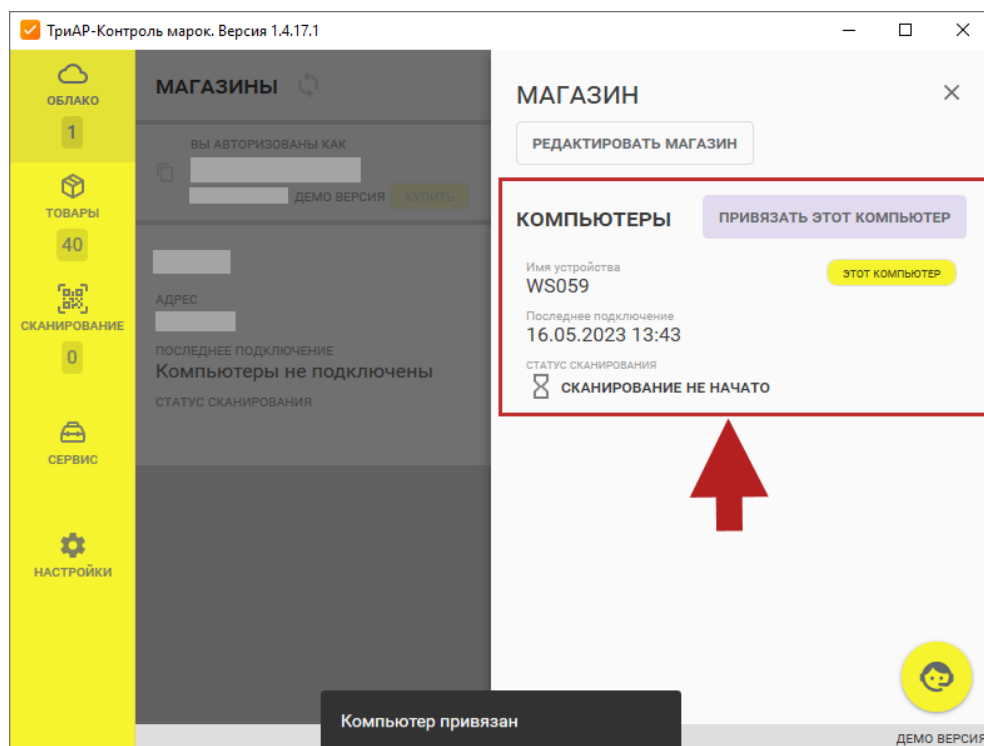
ТриАР-Контроль марок. Версия 1.4.17.1

ОБЛАКО
1
ТОВАРЫ
40
СКАНИРОВАНИЕ
0
СЕРВИС
НАСТРОЙКИ

МАГАЗИНЫ

ВЫ АВТОРИЗОВАНЫ КАК
ДЕМО ВЕРСИЯ КУПИТЬ

АДРЕС
ПОСЛЕДНЕЕ ПОДКЛЮЧЕНИЕ
Компьютеры не подключены
СТАТУС СКАНИРОВАНИЯ

МАГАЗИН
РЕДАКТИРОВАТЬ МАГАЗИН

КОМПЬЮТЕРЫ
ПРИВЯЗАТЬ ЭТОТ КОМПЬЮТЕР

Имя устройства
WS059
ЭТОТ КОМПЬЮТЕР
Последнее подключение
16.05.2023 13:43
СТАТУС СКАНИРОВАНИЯ
СКАНИРОВАНИЕ НЕ НАЧАТО

Компьютер привязан
ДЕМО ВЕРСИЯ